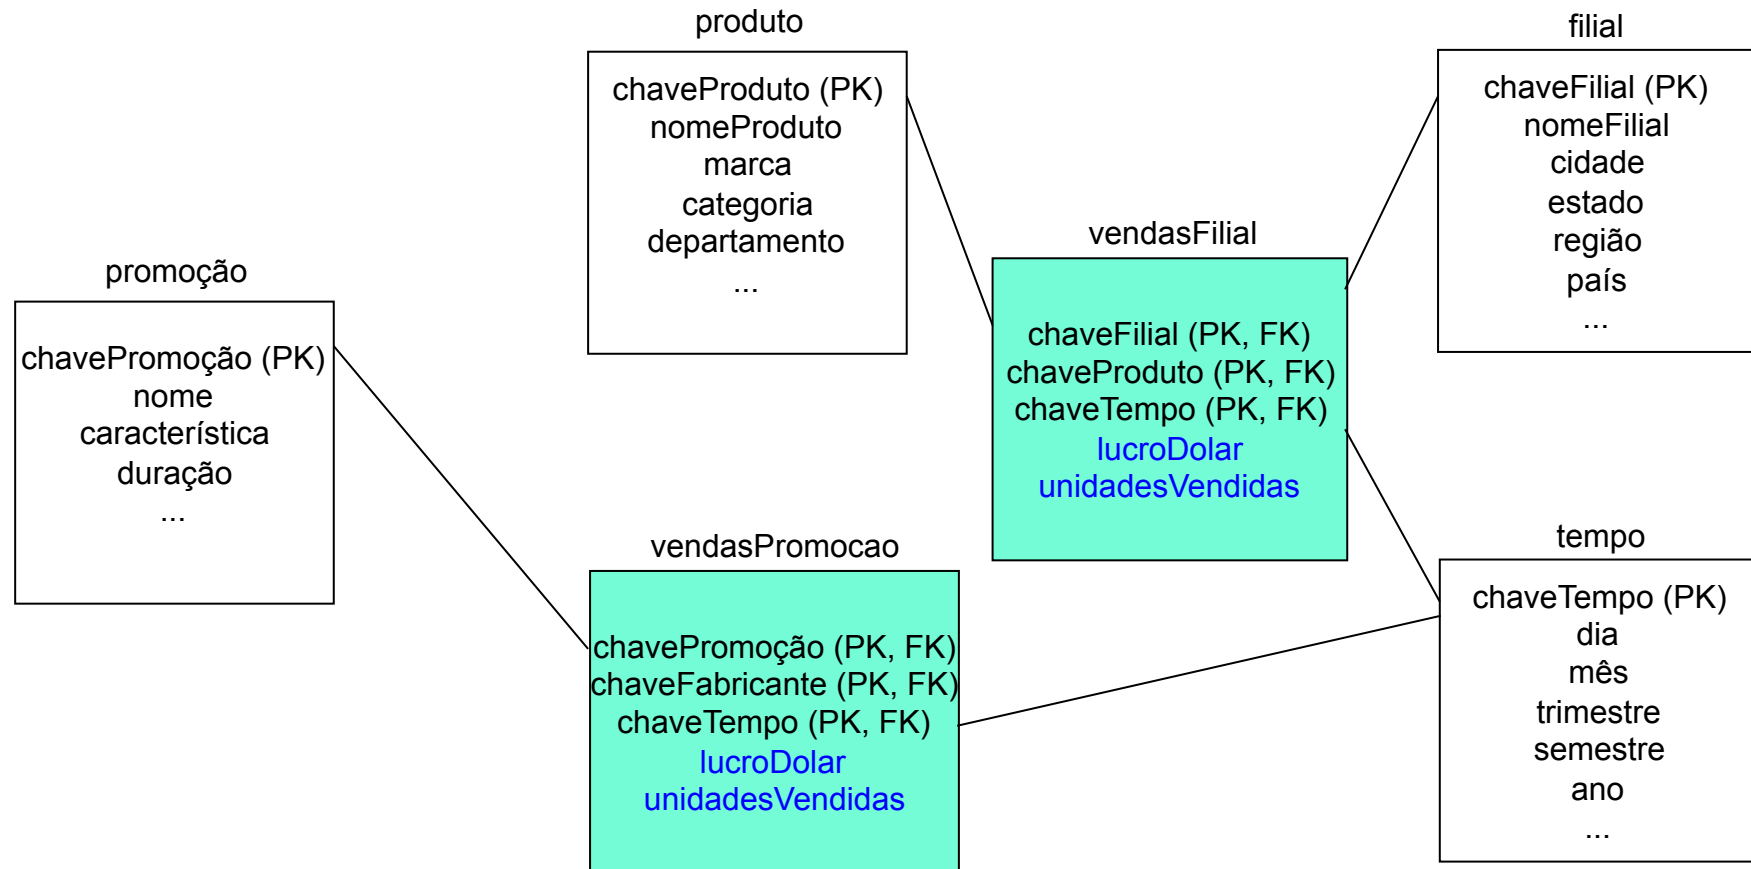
produto

chaveProduto (PK)
nomeProduto
marca
categoria
departamento
...

filial

chaveFilial (PK)
nomeFilial
cidade
estado
região
país
...

vendasFilial

chaveFilial (PK, FK)
chaveProduto (PK, FK)
chaveTempo (PK, FK)
lucroDolar
unidadesVendidas

promoção

chavePromoção (PK)
nome
característica
duração
...

vendasPromocao

chavePromoção (PK, FK)
chaveFabricante (PK, FK)
chaveTempo (PK, FK)
lucroDolar
unidadesVendidas

tempo

chaveTempo (PK)
dia
mês
trimestre
semestre
ano
...